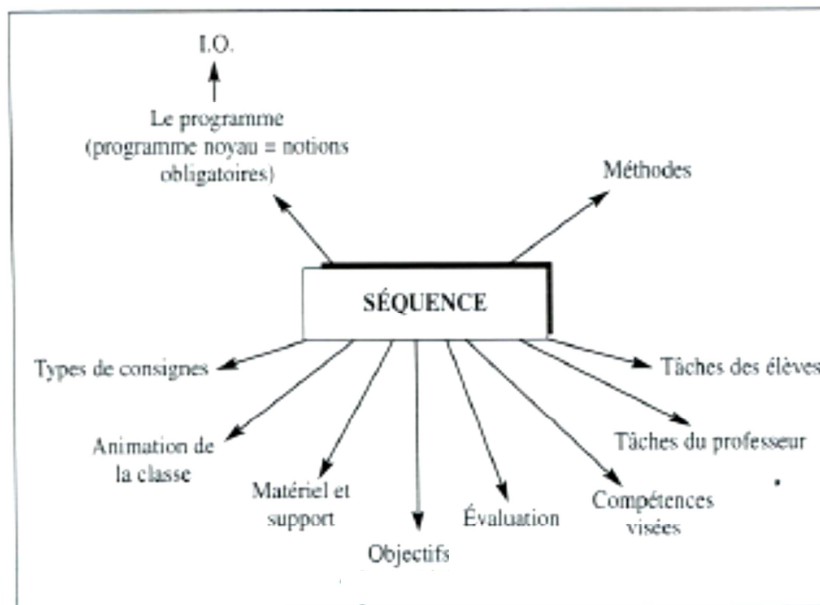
I.O.

Le programme (programme noyau = notions obligatoires)

Méthodes

SÉQUENCE

Types de consignes

Tâches des élèves

Animation de la classe

Tâches du professeur

Matériel et support

Objectifs

Évaluation

Compétences visées